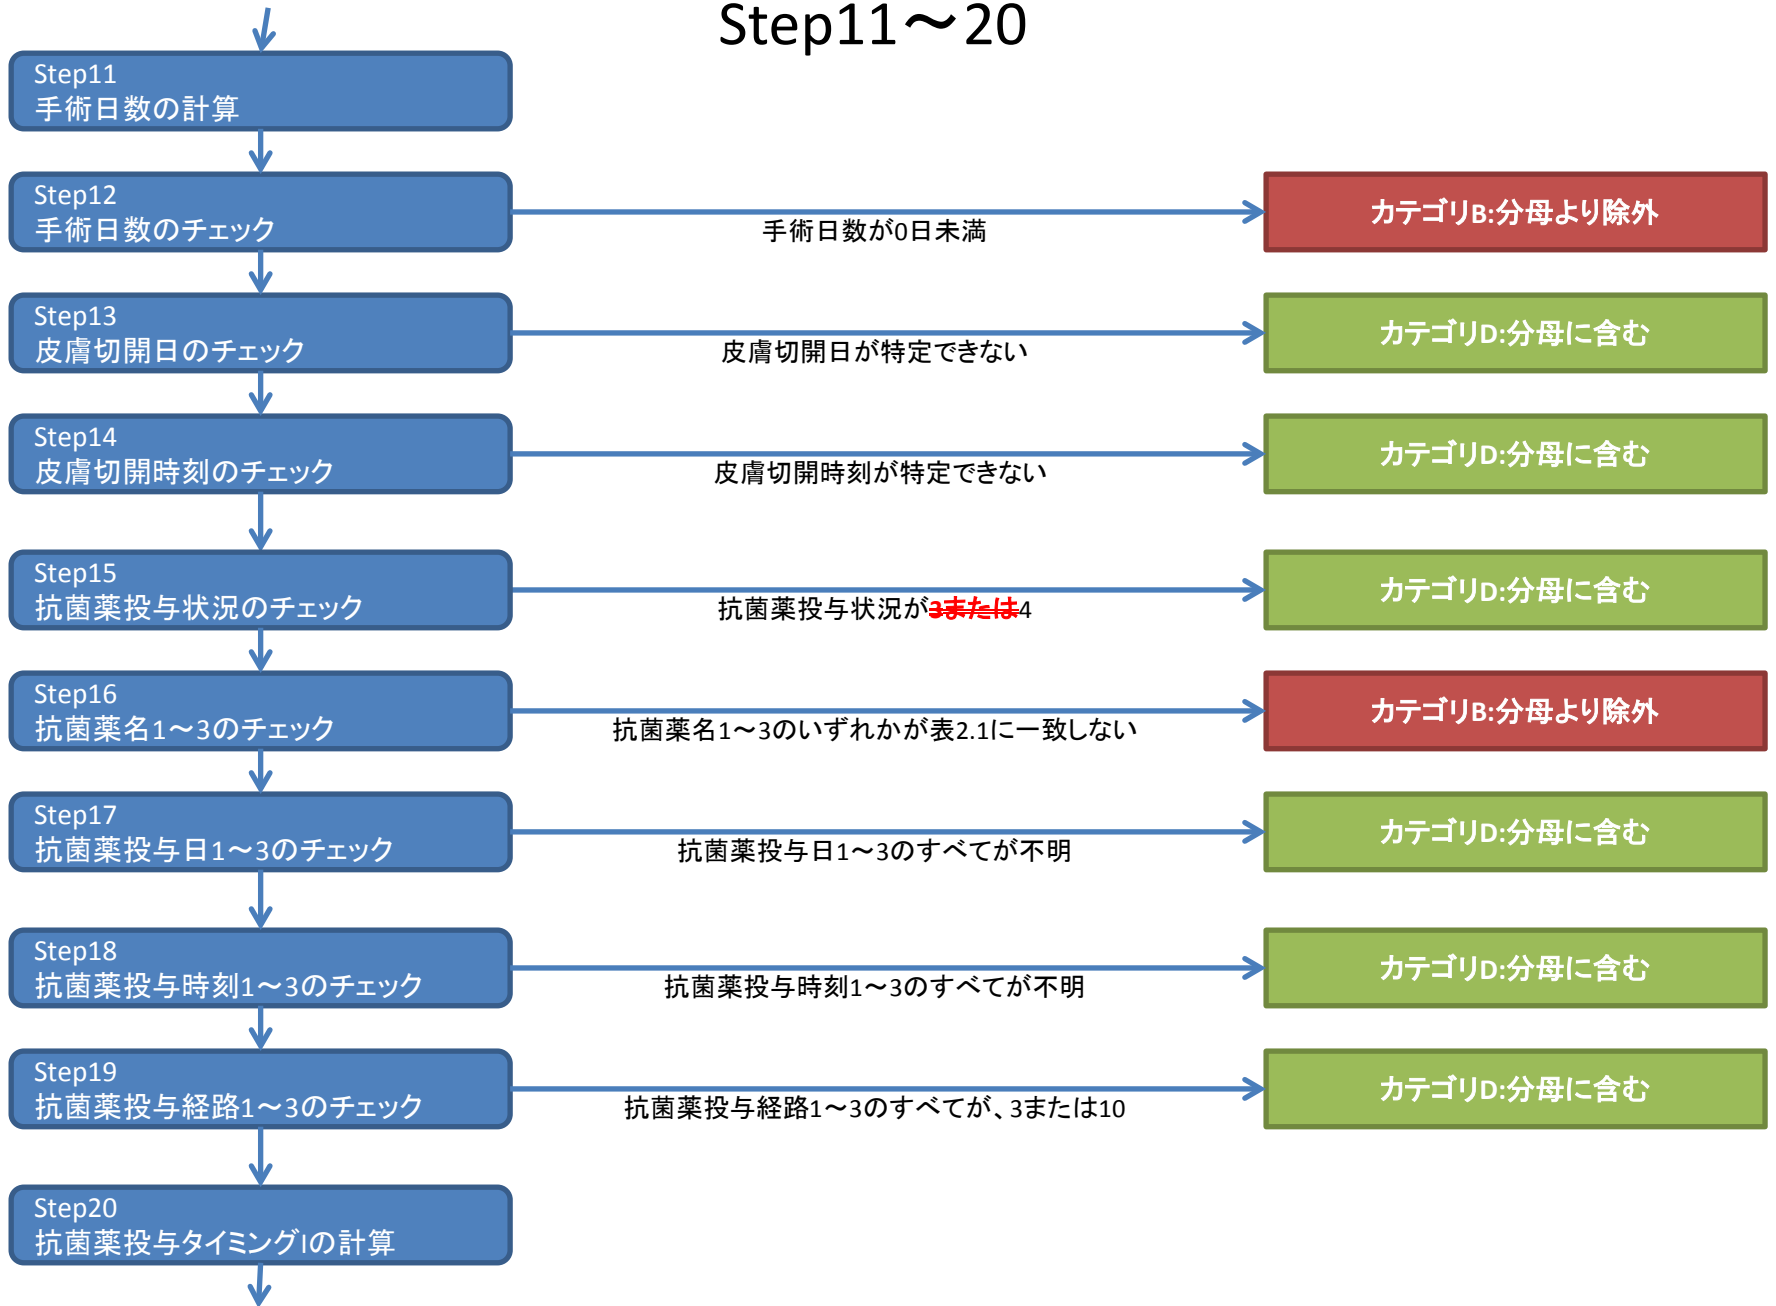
Step11～20

Step11
手術日数の計算

Step12
手術日数のチェック

手術日数が0日未満

カテゴリB:分母より除外

Step13
皮膚切開日のチェック

皮膚切開日が特定できない

カテゴリD:分母に含む

Step14
皮膚切開時刻のチェック

皮膚切開時刻が特定できない

カテゴリD:分母に含む

Step15
抗菌薬投与状況のチェック

抗菌薬投与状況が~~3または~~4

カテゴリD:分母に含む

Step16
抗菌薬名1～3のチェック

抗菌薬名1～3のいずれかが表2.1に一致しない

カテゴリB:分母より除外

Step17
抗菌薬投与日1～3のチェック

抗菌薬投与日1～3のすべてが不明

カテゴリD:分母に含む

Step18
抗菌薬投与時刻1～3のチェック

抗菌薬投与時刻1～3のすべてが不明

カテゴリD:分母に含む

Step19
抗菌薬投与経路1～3のチェック

抗菌薬投与経路1～3のすべてが、3または10

カテゴリD:分母に含む

Step20
抗菌薬投与タイミングIの計算